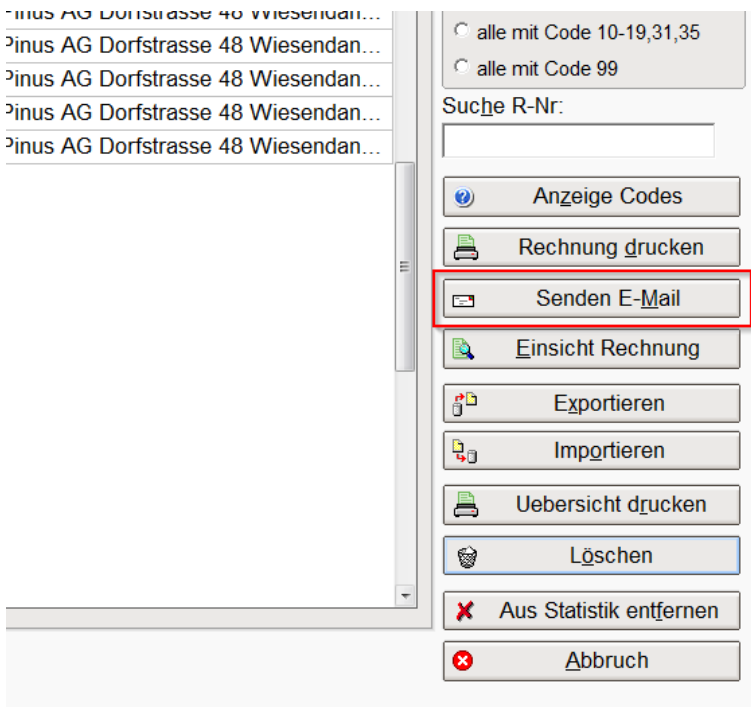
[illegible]inus AG Dorfstrasse 48 Wiesendan...
Pinus AG Dorfstrasse 48 Wiesendan...
Pinus AG Dorfstrasse 48 Wiesendan...
Pinus AG Dorfstrasse 48 Wiesendan...
Pinus AG Dorfstrasse 48 Wiesendan...

alle mit Code 10-19,31,35
alle mit Code 99
Suche R-Nr:

Anzeige Codes
Rechnung drucken
Senden E-Mail
Einsicht Rechnung
Exportieren
Importieren
Uebersicht drucken
Löschen
Aus Statistik entfernen
Abbruch